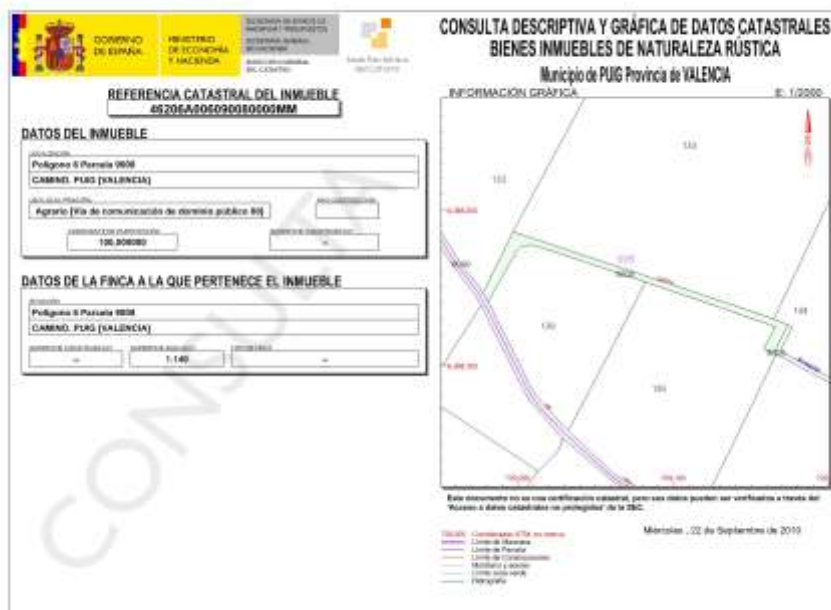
GOBIERNO DE ESPAÑA

MINISTERIO DE ECONOMÍA Y HACIENDA

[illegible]

CONSULTA DESCRIPTIVA Y GRÁFICA DE DATOS CATASTRALES
BIENES INMUEBLES DE NATURALEZA RÚSTICA
Municipio de PUIG Provincia de VALENCIA

REFERENCIA CATASTRAL DEL INMUEBLE
46206A006090080000MM

DATOS DEL INMUEBLE

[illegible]
Polígono 6 Parcela 9008
CAMINO. PUIG [VALENCIA]

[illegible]
Agrario [Vía de comunicación de dominio público 00]

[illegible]
100,000000

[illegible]
--

DATOS DE LA FINCA A LA QUE PERTENECE EL INMUEBLE

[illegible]
Polígono 6 Parcela 9008
CAMINO. PUIG [VALENCIA]

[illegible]
--

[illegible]
1.140

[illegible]
--

INFORMACIÓN GRÁFICA

E: 1/2000

133
132
9020
130
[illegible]
9008
131
141

Este documento no es una certificación catastral, pero sus datos pueden ser verificados a través del "Acceso a datos catastrales no protegidos" de la SEC.

Miercoles , 22 de Septiembre de 2010

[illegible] Coordenadas UTM, en metros
Límite de Manzana
Límite de Parcela
Límite de Construcciones
Mobiliario y aceras
Límite zona verde
Hidrografía

CONSULTA